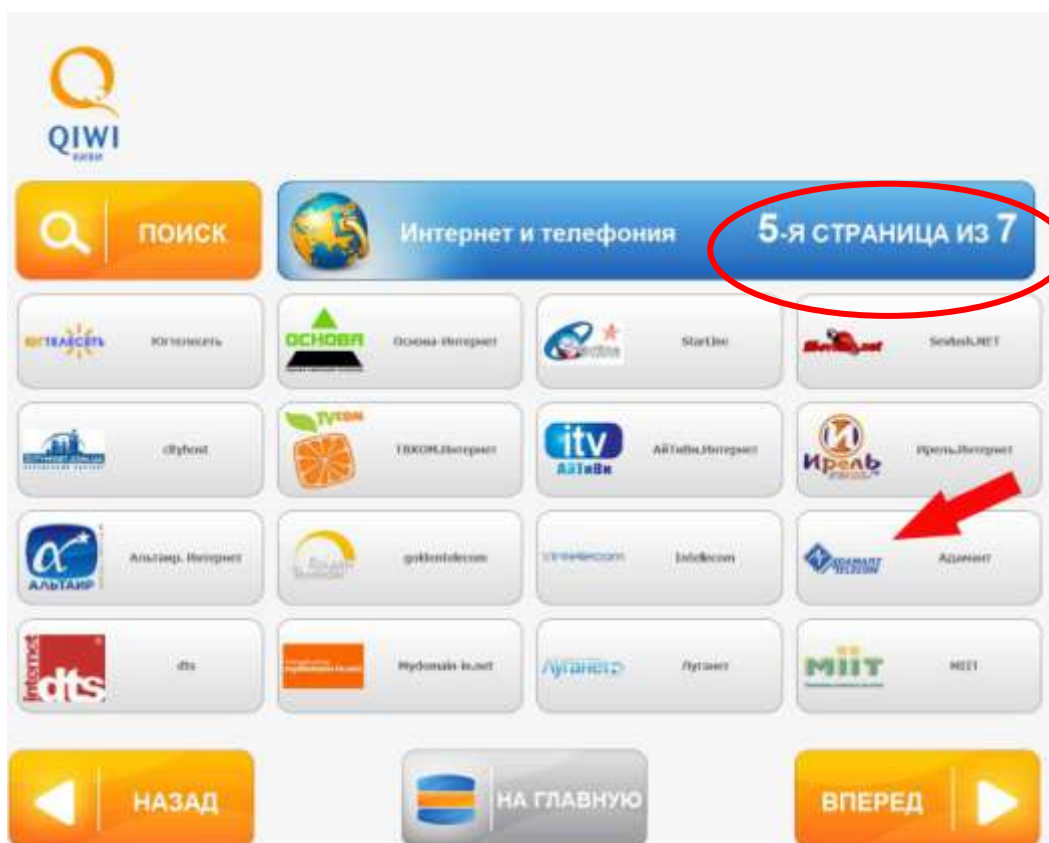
QIWI

ПОИСК

Интернет и телефония

5-Я СТРАНИЦА ИЗ 7

ЮГТЕЛЕСЕТЬ Югтелесеть

ОСНОВА Основа-Интернет

Startline StarLine

Sevlink.NET

cityhost

TVCOM ТВКОМ.Интернет

itv АйТиВи АйТиВи.Интернет

Ирель Ирель.Интернет

АЛЬТАИР Альтаир. Интернет

goldentelecom

Intelecom

Адамант

internet dts dts

Mydomain-in.net

луганет Луганет

МІІТ МІІТ

НАЗАД

НА ГЛАВНУЮ

ВПЕРЕД